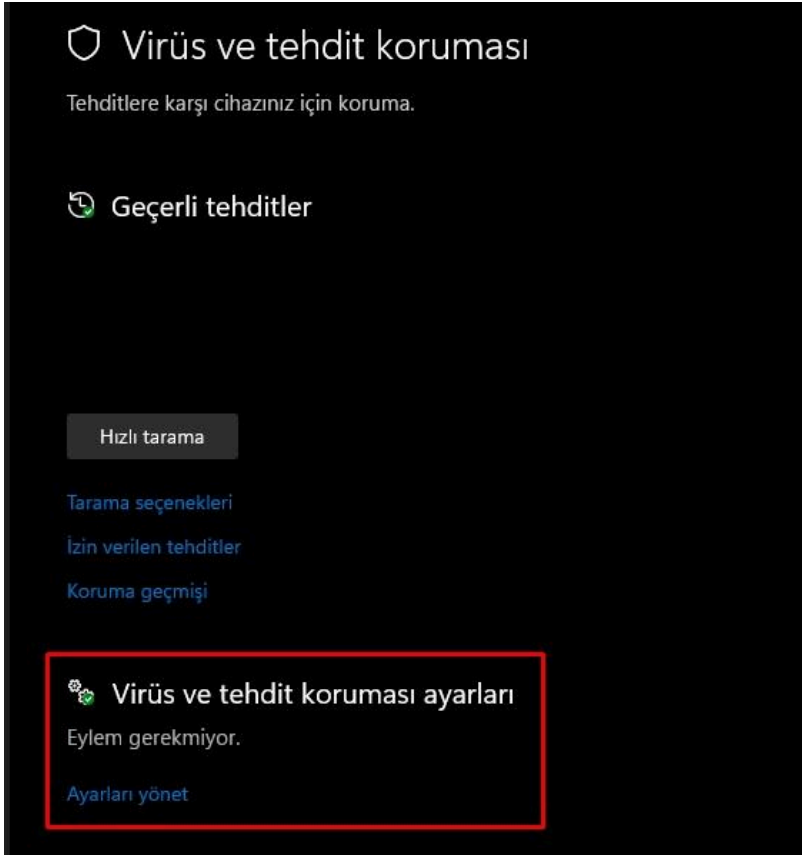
Virüs ve tehdit koruması

Tehditlere karşı cihazınız için koruma.

Geçerli tehditler

Hızlı tarama

Tarama seçenekleri

İzin verilen tehditler

Koruma geçmişi

Virüs ve tehdit koruması ayarları

Eylem gerekmiyor.

Ayarları yönet